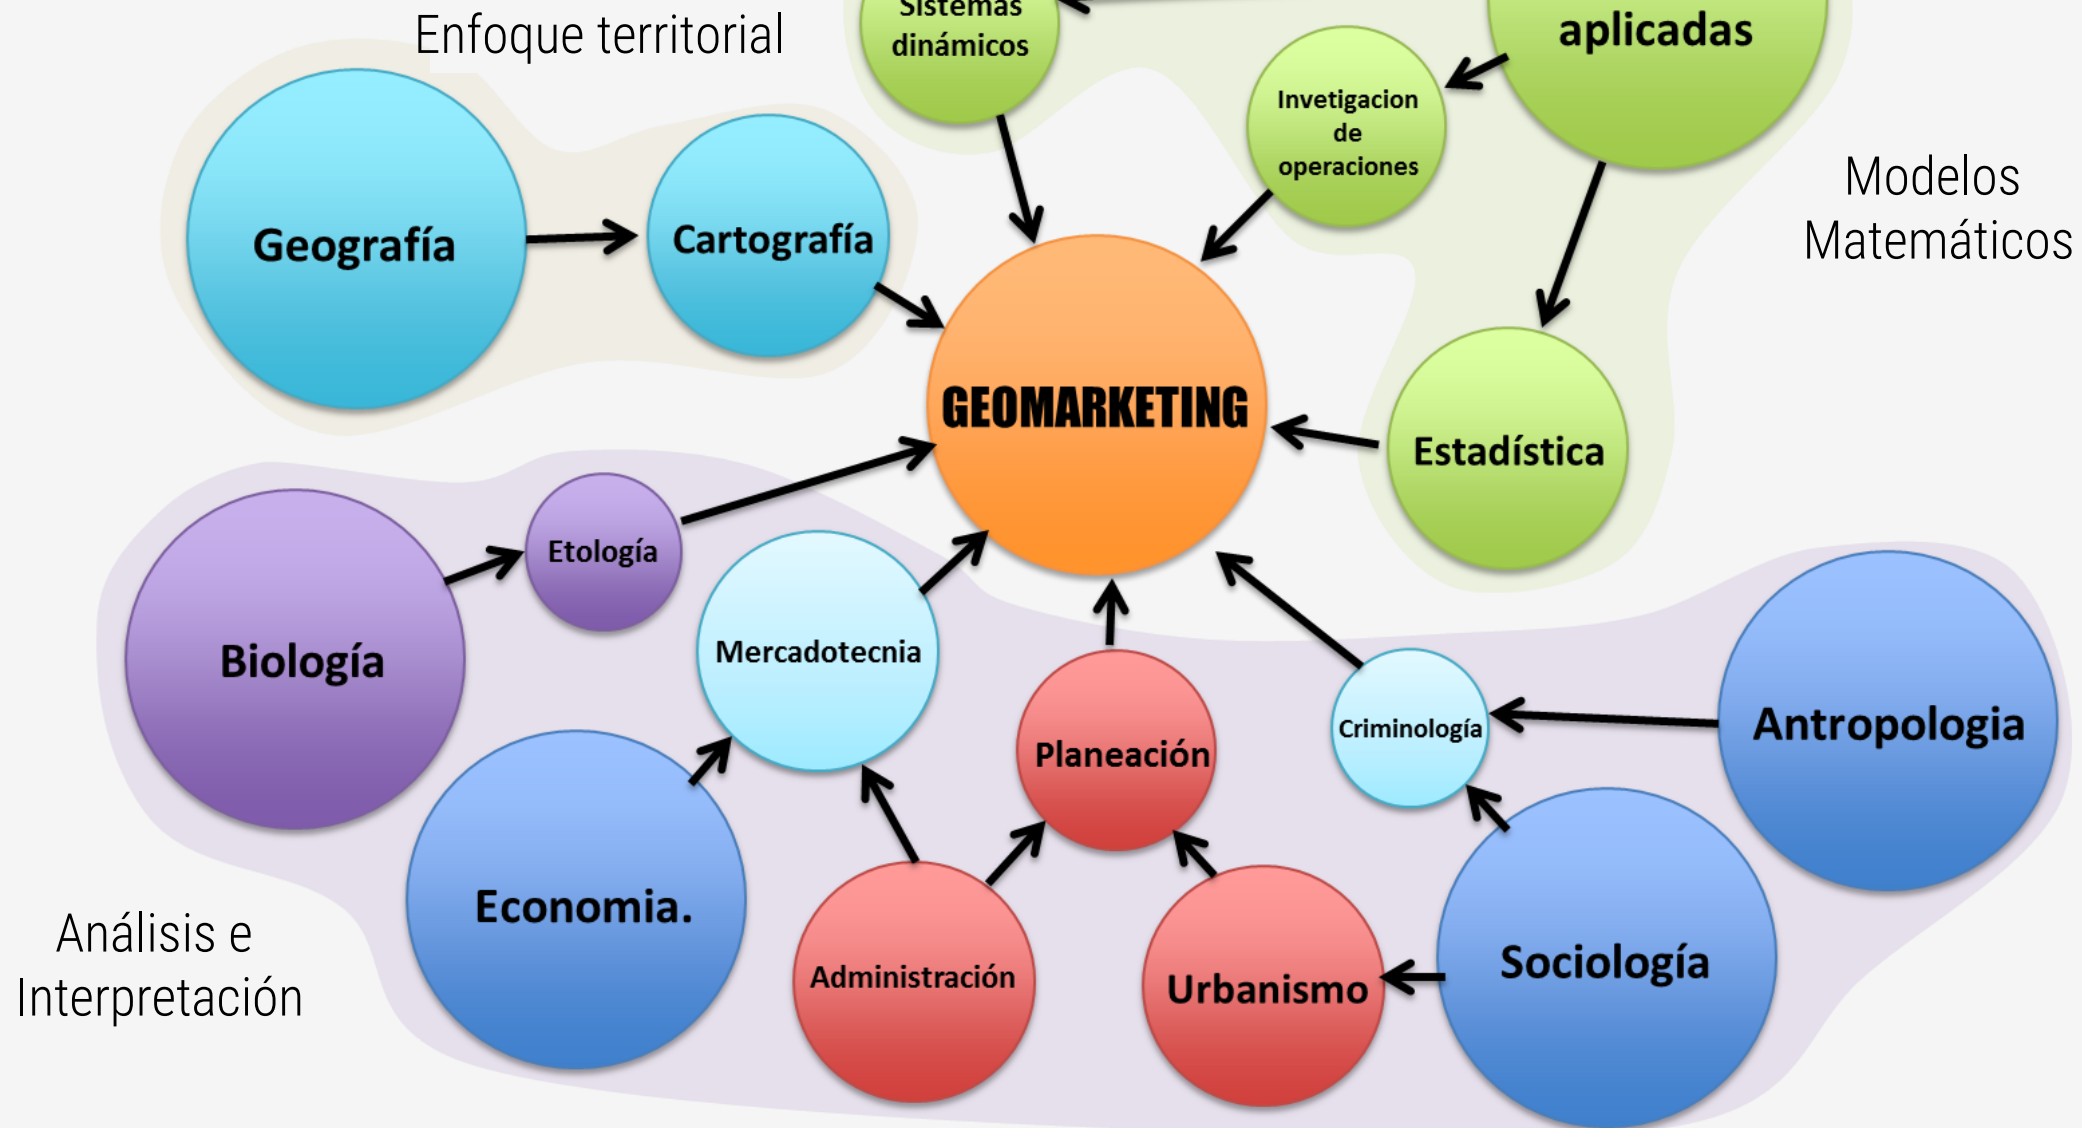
Enfoque territorial

Sistemas dinámicos

aplicadas

Invetigacion de operaciones

Modelos Matemáticos

Geografía

Cartografía

GEOMARKETING

Estadística

Biología

Etología

Mercadotecnia

Planeación

Criminología

Antropologia

Economia.

Administración

Urbanismo

Sociología

Análisis e Interpretación